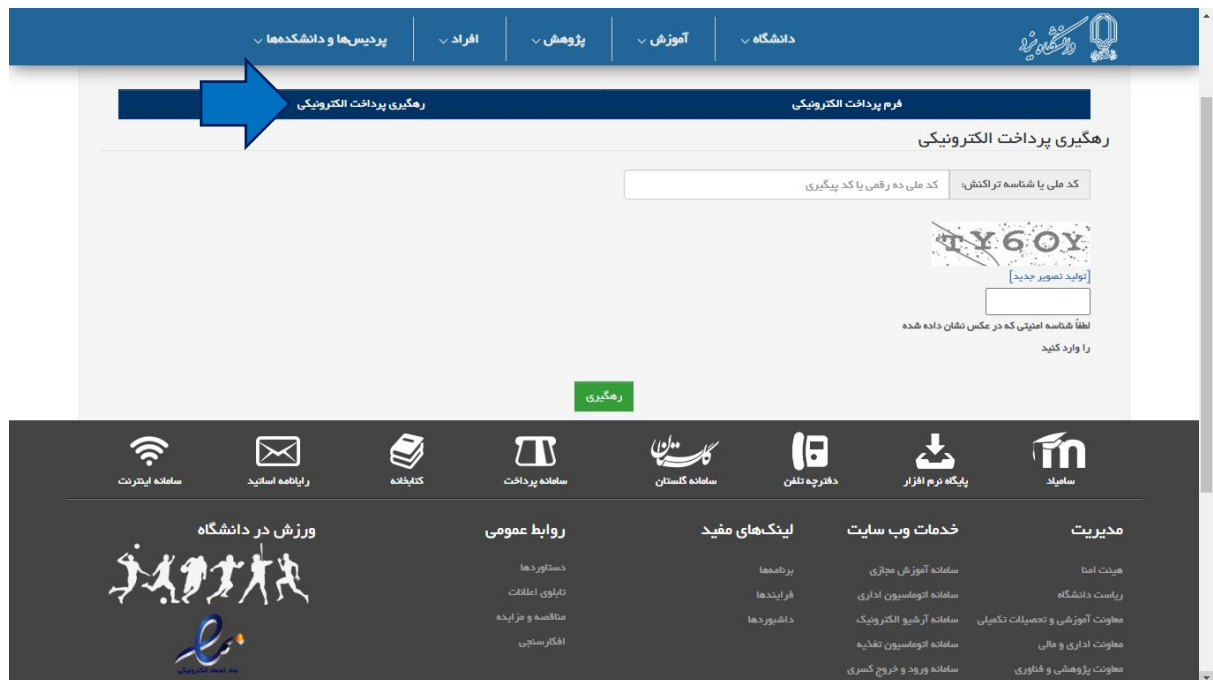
دانشگاه یزد

دانشگاه	آموزش	پژوهش	افراد	پردیس‌ها و دانشکده‌ها

فرم پرداخت الکترونیکی	رهگیری پرداخت الکترونیکی

رهگیری پرداخت الکترونیکی

کد ملی یا شناسه تراکنش:	کد ملی ده رقمی یا کد پیگیری

TY6OY

[تولید تصویر جدید]

لطفاً شناسه امنیتی که در عکس نشان داده شده را وارد کنید

رهگیری

ساماد	پایگاه نرم افزار	دفترچه تلفن	سامانه گلستان	سامانه پرداخت	کتابخانه	رایانامه اساتید	سامانه اینترنت

مدیریت
هیئت امنا
ریاست دانشگاه
معاونت آموزشی و تحصیلات تکمیلی
معاونت اداری و مالی
معاونت پژوهشی و فناوری

خدمات وب سایت
سامانه آموزش مجازی
سامانه اتوماسیون اداری
سامانه آرشیو الکترونیک
سامانه اتوماسیون تغذیه
سامانه ورود و خروج کسری

لینک‌های مفید
برنامه‌ها
فرایندها
داشبوردها

روابط عمومی
دستاوردها
تابلوی اعلانات
مناقصه و مزایده
افکارسنجی

ورزش در دانشگاه

نماد اعتماد الکترونیکی